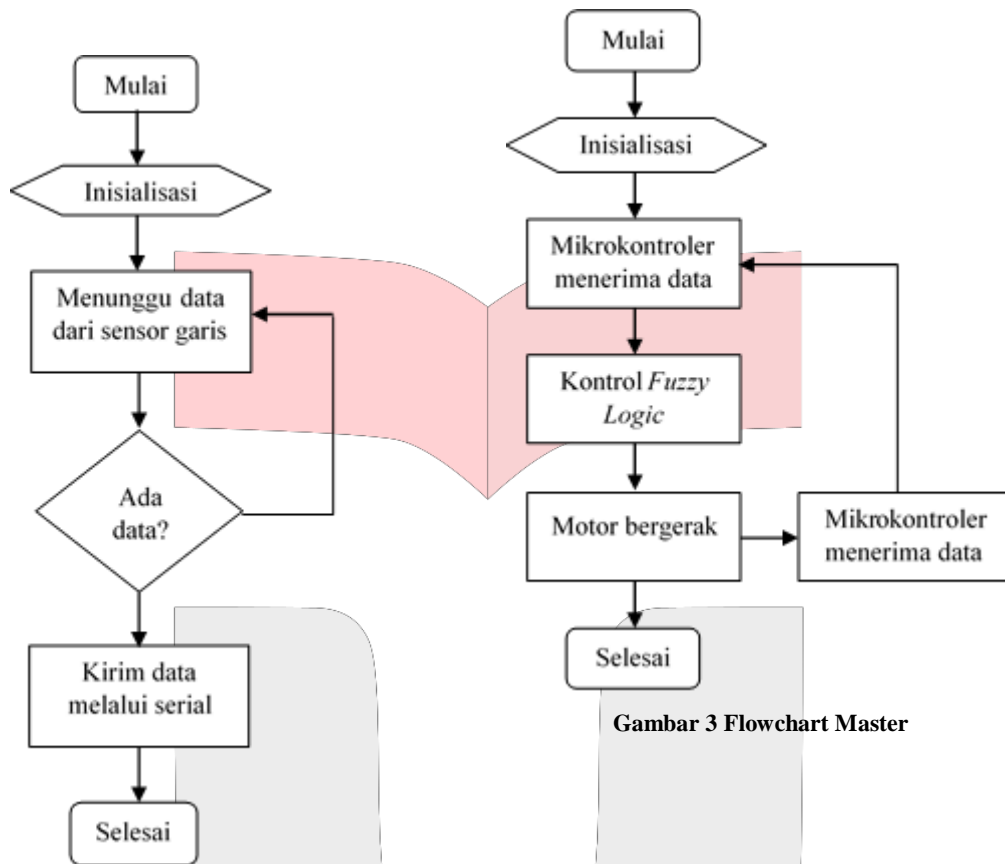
Mulai

Inisialisasi

Menunggu data dari sensor garis

Ada data?

Kirim data melalui serial

Selesai

Mulai

Inisialisasi

Mikrokontroler menerima data

Kontrol *Fuzzy Logic*

Motor bergerak

Mikrokontroler menerima data

Selesai

**Gambar 3 Flowchart Master**